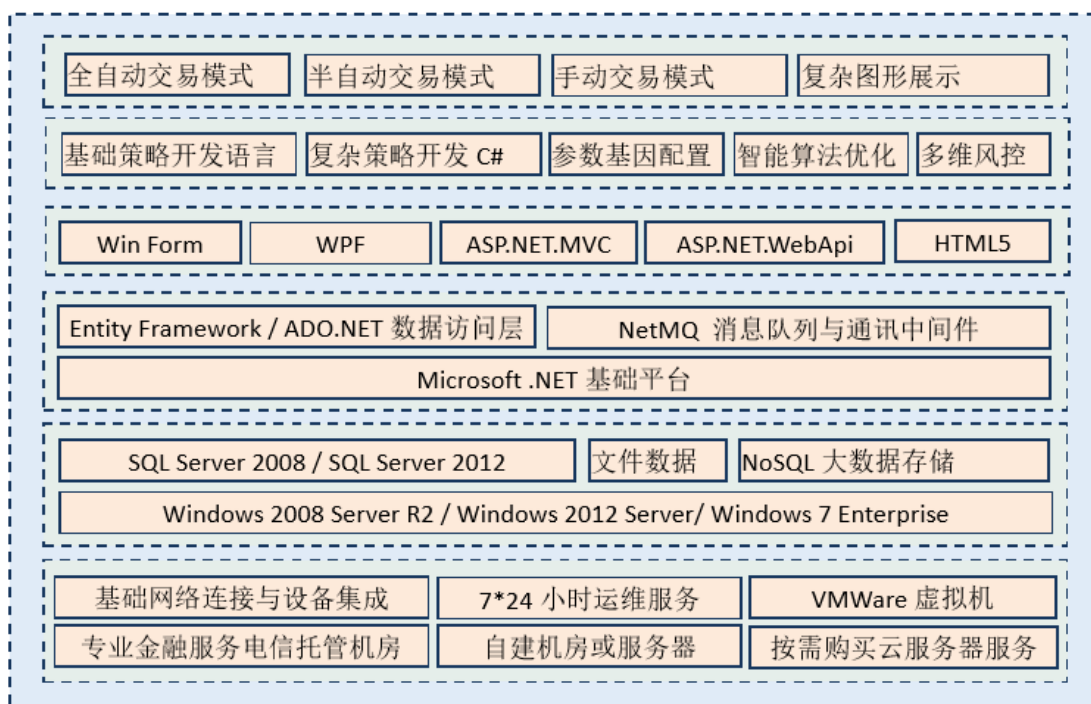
全自动交易模式
半自动交易模式
手动交易模式
复杂图形展示

基础策略开发语言
复杂策略开发 C#
参数基因配置
智能算法优化
多维风控

Win Form
WPF
ASP.NET.MVC
ASP.NET.WebApi
HTML5

Entity Framework / ADO.NET 数据访问层
NetMQ 消息队列与通讯中间件
Microsoft .NET 基础平台

SQL Server 2008 / SQL Server 2012
文件数据
NoSQL 大数据存储
Windows 2008 Server R2 / Windows 2012 Server/ Windows 7 Enterprise

基础网络连接与设备集成
7*24 小时运维服务
VMWare 虚拟机
专业金融服务电信托管机房
自建机房或服务器
按需购买云服务器服务